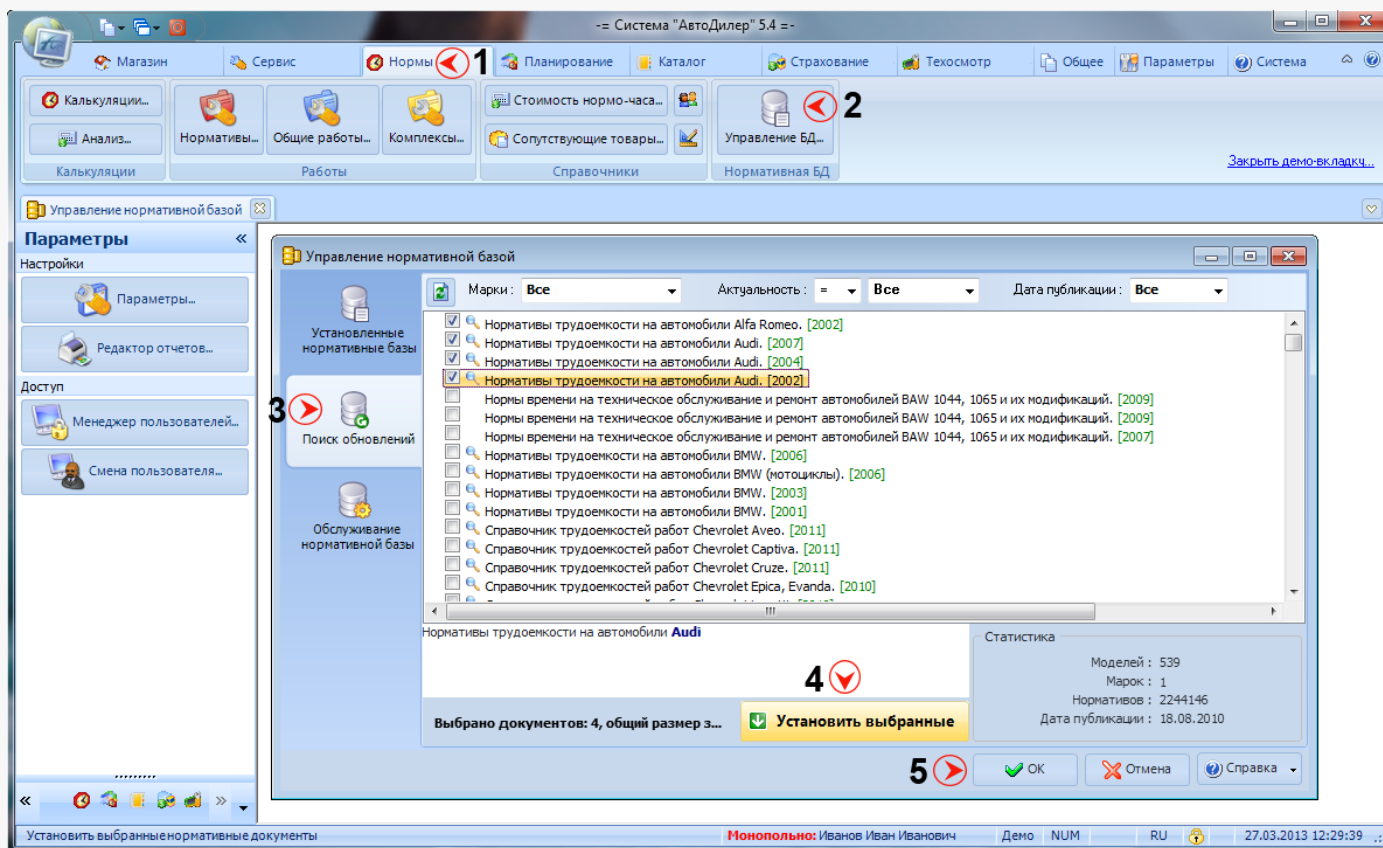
-= Система "АвтоДилер" 5.4 =-

Магазин | Сервис | Нормы 1 | Планирование | Каталог | Страхование | Техосмотр | Общее | Параметры | Система

Калькуляции... | Анализ... | Калькуляции
Нормативы... | Общие работы... | Комплексы... | Работы
Стоимость нормо-часа... | Сопутствующие товары... | Справочники
Управление БД... 2 | Нормативная БД

Закрыть демо-вкладку...

Управление нормативной базой

Параметры «
Настройки
Параметры...
Редактор отчетов...
Доступ
Менеджер пользователей...
Смена пользователя...

Управление нормативной базой

Установленные нормативные базы
3 Поиск обновлений
Обслуживание нормативной базы

Марки : Все | Актуальность : = | Все | Дата публикации : Все

Нормативы трудоемкости на автомобили Alfa Romeo. [2002]
Нормативы трудоемкости на автомобили Audi. [2007]
Нормативы трудоемкости на автомобили Audi. [2004]
Нормативы трудоемкости на автомобили Audi. [2002]
Нормы времени на техническое обслуживание и ремонт автомобилей BAW 1044, 1065 и их модификаций. [2009]
Нормы времени на техническое обслуживание и ремонт автомобилей BAW 1044, 1065 и их модификаций. [2009]
Нормы времени на техническое обслуживание и ремонт автомобилей BAW 1044, 1065 и их модификаций. [2007]
Нормативы трудоемкости на автомобили BMW. [2006]
Нормативы трудоемкости на автомобили BMW (мотоциклы). [2006]
Нормативы трудоемкости на автомобили BMW. [2003]
Нормативы трудоемкости на автомобили BMW. [2001]
Справочник трудоемкостей работ Chevrolet Aveo. [2011]
Справочник трудоемкостей работ Chevrolet Captiva. [2011]
Справочник трудоемкостей работ Chevrolet Cruze. [2011]
Справочник трудоемкостей работ Chevrolet Epica, Evanda. [2010]

Нормативы трудоемкости на автомобили Audi

Статистика
Моделей : 539
Марок : 1
Нормативов : 2244146
Дата публикации : 18.08.2010

4
Выбрано документов: 4, общий размер з...
Установить выбранные

5 OK | Отмена | Справка

Установить выбранные нормативные документы | Монопольно: Иванов Иван Иванович | Демо | NUM | RU | 27.03.2013 12:29:39